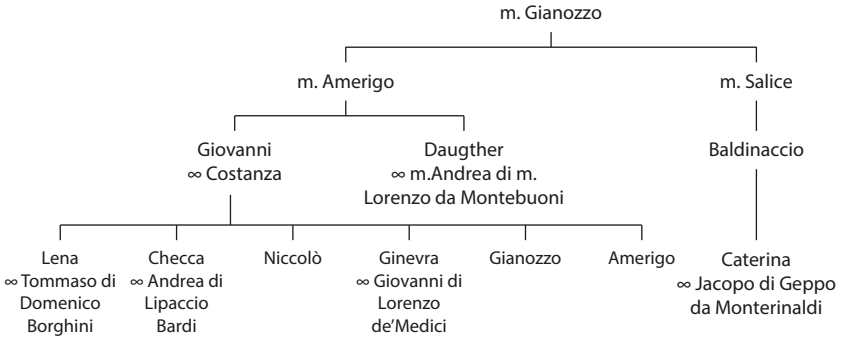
m. Gianozzo

m. Amerigo

m. Salice

Giovanni
∞ Costanza

Daugther
∞ m.Andrea di m. Lorenzo da Montebuoni

Baldinaccio

Lena
∞ Tommaso di Domenico Borghini

Checca
∞ Andrea di Lipaccio Bardi

Niccolò

Ginevra
∞ Giovanni di Lorenzo de'Medici

Gianozzo

Amerigo

Caterina
∞ Jacopo di Geppo da Monterinaldi